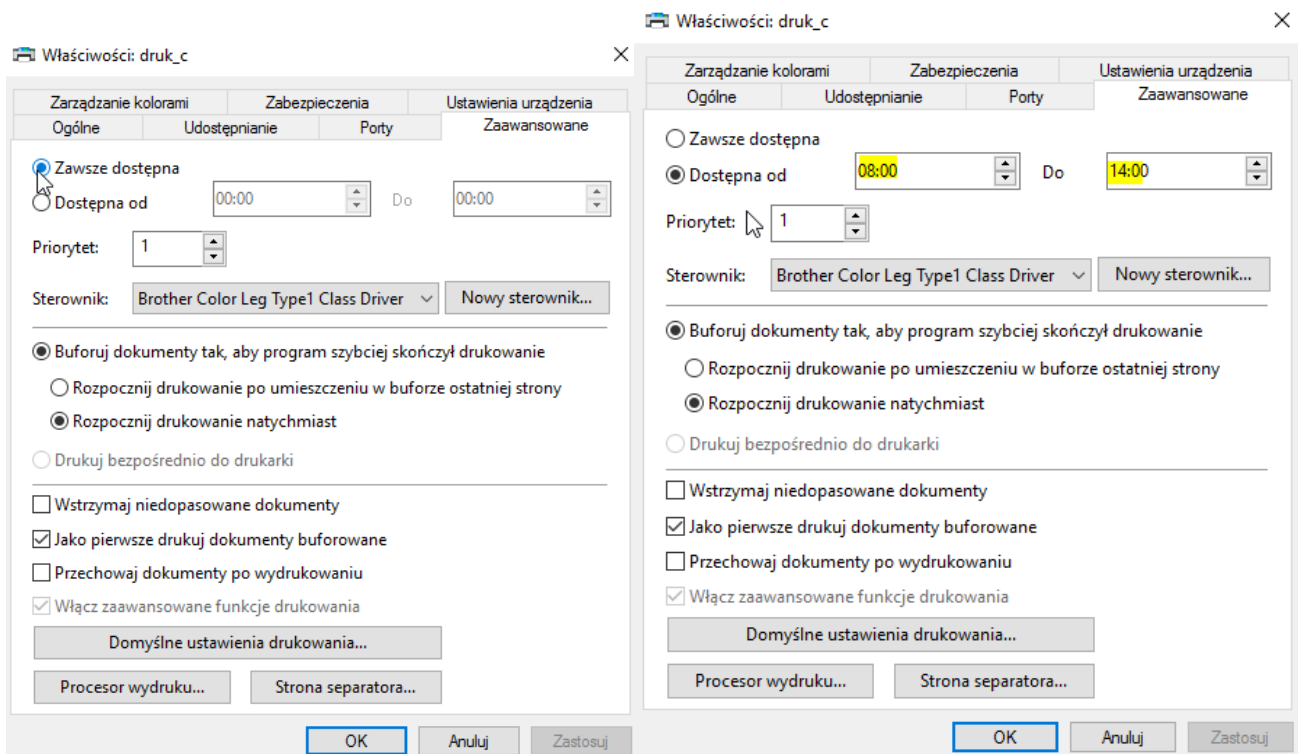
Właściwości: druk_c
×

Zarządzanie kolorami | Zabezpieczenia | Ustawienia urządzenia
Ogólne | Udostępnianie | Porty | Zaawansowane

Zawsze dostępna
Dostępna od 00:00 Do 00:00

Priorytet: 1

Sterownik: Brother Color Leg Type1 Class Driver | Nowy sterownik...

Buforuj dokumenty tak, aby program szybciej skończył drukowanie
Rozpocznij drukowanie po umieszczeniu w buforze ostatniej strony
Rozpocznij drukowanie natychmiast
Drukuj bezpośrednio do drukarki

Wstrzymaj niedopasowane dokumenty
Jako pierwsze drukuj dokumenty buforowane
Przechowaj dokumenty po wydrukowaniu
Włącz zaawansowane funkcje drukowania

Domyślne ustawienia drukowania...

Procesor wydruku... | Strona separatora...

OK | Anuluj | Zastosuj

Właściwości: druk_c
×

Zarządzanie kolorami | Zabezpieczenia | Ustawienia urządzenia
Ogólne | Udostępnianie | Porty | Zaawansowane

Zawsze dostępna
Dostępna od 08:00 Do 14:00

Priorytet: 1

Sterownik: Brother Color Leg Type1 Class Driver | Nowy sterownik...

Buforuj dokumenty tak, aby program szybciej skończył drukowanie
Rozpocznij drukowanie po umieszczeniu w buforze ostatniej strony
Rozpocznij drukowanie natychmiast
Drukuj bezpośrednio do drukarki

Wstrzymaj niedopasowane dokumenty
Jako pierwsze drukuj dokumenty buforowane
Przechowaj dokumenty po wydrukowaniu
Włącz zaawansowane funkcje drukowania

Domyślne ustawienia drukowania...

Procesor wydruku... | Strona separatora...

OK | Anuluj | Zastosuj